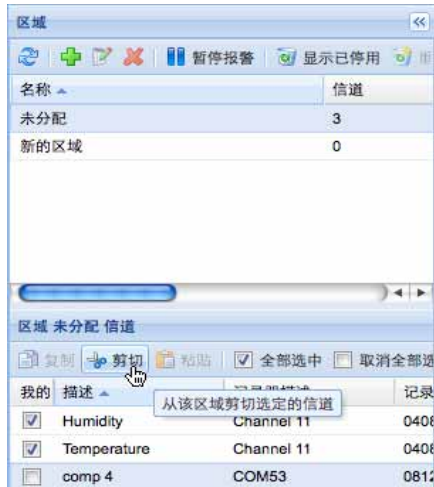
区域

暂停报警 显示已停用

| 名称 ▲ | 信道 |
|---|---|
| 未分配 | 3 |
| 新的区域 | 0 |

区域 未分配 信道

复制 剪切 粘贴 全部选中 取消全部选

| 我的 | 描述 ▲ | 记录器描述 | 记录 |
|---|---|---|---|
| ☑ | Humidity | Channel 11 | 0408 |
| ☑ | Temperature | Channel 11 | 0408 |
| ☐ | comp 4 | COM53 | 0812 |

从该区域剪切选定的信道